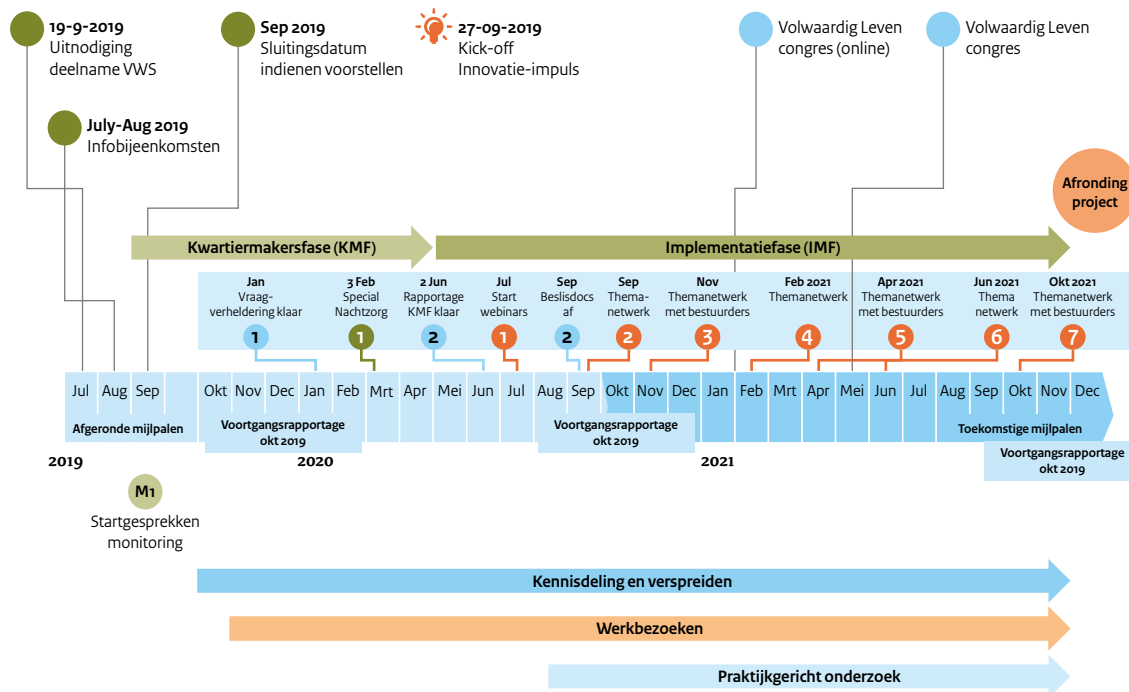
19-9-2019
Uitnodiging deelname VWS

July-Aug 2019
Infobijeenkomsten

Sep 2019
Sluitingsdatum indienen voorstellen

27-09-2019
Kick-off Innovatie-impuls

Volwaardig Leven congres (online)

Volwaardig Leven congres

Afronding project

Kwartiermakersfase (KMF)

Implementatiefase (IMF)

Jan
Vraagverheldering klaar
1

3 Feb
Special Nachtzorg
1

2 Jun
Rapportage KMF klaar
2

Jul
Start webinars
1

Sep
Beslisdocs af
2

Sep
Themanetwerk
2

Nov
Themanetwerk met bestuurders
3

Feb 2021
Themanetwerk
4

Apr 2021
Themanetwerk met bestuurders
5

Jun 2021
Thema netwerk
6

Okt 2021
Themanetwerk met bestuurders
7

| Jul | Aug | Sep | Okt | Nov | Dec | Jan | Feb | Mrt | Apr | Mei | Jun | Jul | Aug | Sep | Okt | Nov | Dec | Jan | Feb | Mrt | Apr | Mei | Jun | Jul | Aug | Sep | Okt | Nov | Dec |

Afgeronde mijlpalen

Voortgangsrapportage okt 2019

Voortgangsrapportage okt 2019

Toekomstige mijlpalen

Voortgangsrapportage okt 2019

2019

2020

2021

M1
Startgesprekken monitoring

Kennisdeling en verspreiden

Werkbezoeken

Praktijkgericht onderzoek